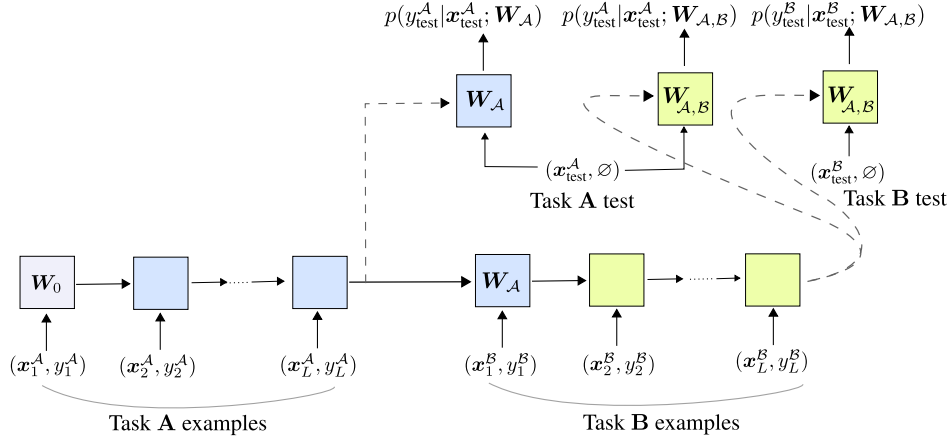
$p(y^{\mathcal{A}}_{\text{test}}|\boldsymbol{x}^{\mathcal{A}}_{\text{test}};\boldsymbol{W}_{\mathcal{A}})$ $p(y^{\mathcal{A}}_{\text{test}}|\boldsymbol{x}^{\mathcal{A}}_{\text{test}};\boldsymbol{W}_{\mathcal{A},\mathcal{B}})$ $p(y^{\mathcal{B}}_{\text{test}}|\boldsymbol{x}^{\mathcal{B}}_{\text{test}};\boldsymbol{W}_{\mathcal{A},\mathcal{B}})$

$\boldsymbol{W}_{\mathcal{A}}$ $\boldsymbol{W}_{\mathcal{A},\mathcal{B}}$ $\boldsymbol{W}_{\mathcal{A},\mathcal{B}}$

$(\boldsymbol{x}^{\mathcal{A}}_{\text{test}},\varnothing)$ $(\boldsymbol{x}^{\mathcal{B}}_{\text{test}},\varnothing)$

Task **A** test

Task **B** test

$\boldsymbol{W}_0$ $\boldsymbol{W}_{\mathcal{A}}$

$(\boldsymbol{x}^{\mathcal{A}}_1,y^{\mathcal{A}}_1)$ $(\boldsymbol{x}^{\mathcal{A}}_2,y^{\mathcal{A}}_2)$ $(\boldsymbol{x}^{\mathcal{A}}_L,y^{\mathcal{A}}_L)$ $(\boldsymbol{x}^{\mathcal{B}}_1,y^{\mathcal{B}}_1)$ $(\boldsymbol{x}^{\mathcal{B}}_2,y^{\mathcal{B}}_2)$ $(\boldsymbol{x}^{\mathcal{B}}_L,y^{\mathcal{B}}_L)$

Task **A** examples

Task **B** examples